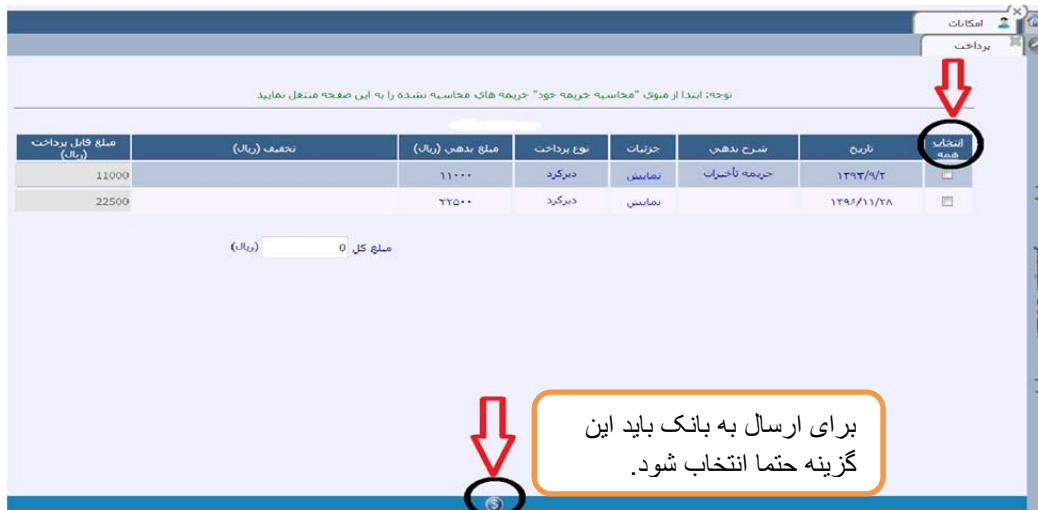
امکانات
پرداخت

توجه: ابتدا از منوی "محاسبه جریمه خود" جریمه های محاسبه نشده را به این صفحه منتقل نمایید

| انتخاب همه | تاریخ | شرح بدهی | جزئیات | نوع پرداخت | مبلغ بدهی (ریال) | تخفیف (ریال) | مبلغ قابل پرداخت (ریال) |
|---|---|---|---|---|---|---|---|
| | ۱۳۹۳/۹/۲ | جریمه تأخیرات | نمایش | دیرکرد | ۱۱۰۰۰ | | 11000 |
| | ۱۳۹۶/۱۱/۲۸ | | نمایش | دیرکرد | ۲۲۵۰۰ | | 22500 |

مبلغ کل 0 (ریال)

برای ارسال به بانک باید این گزینه حتما انتخاب شود.